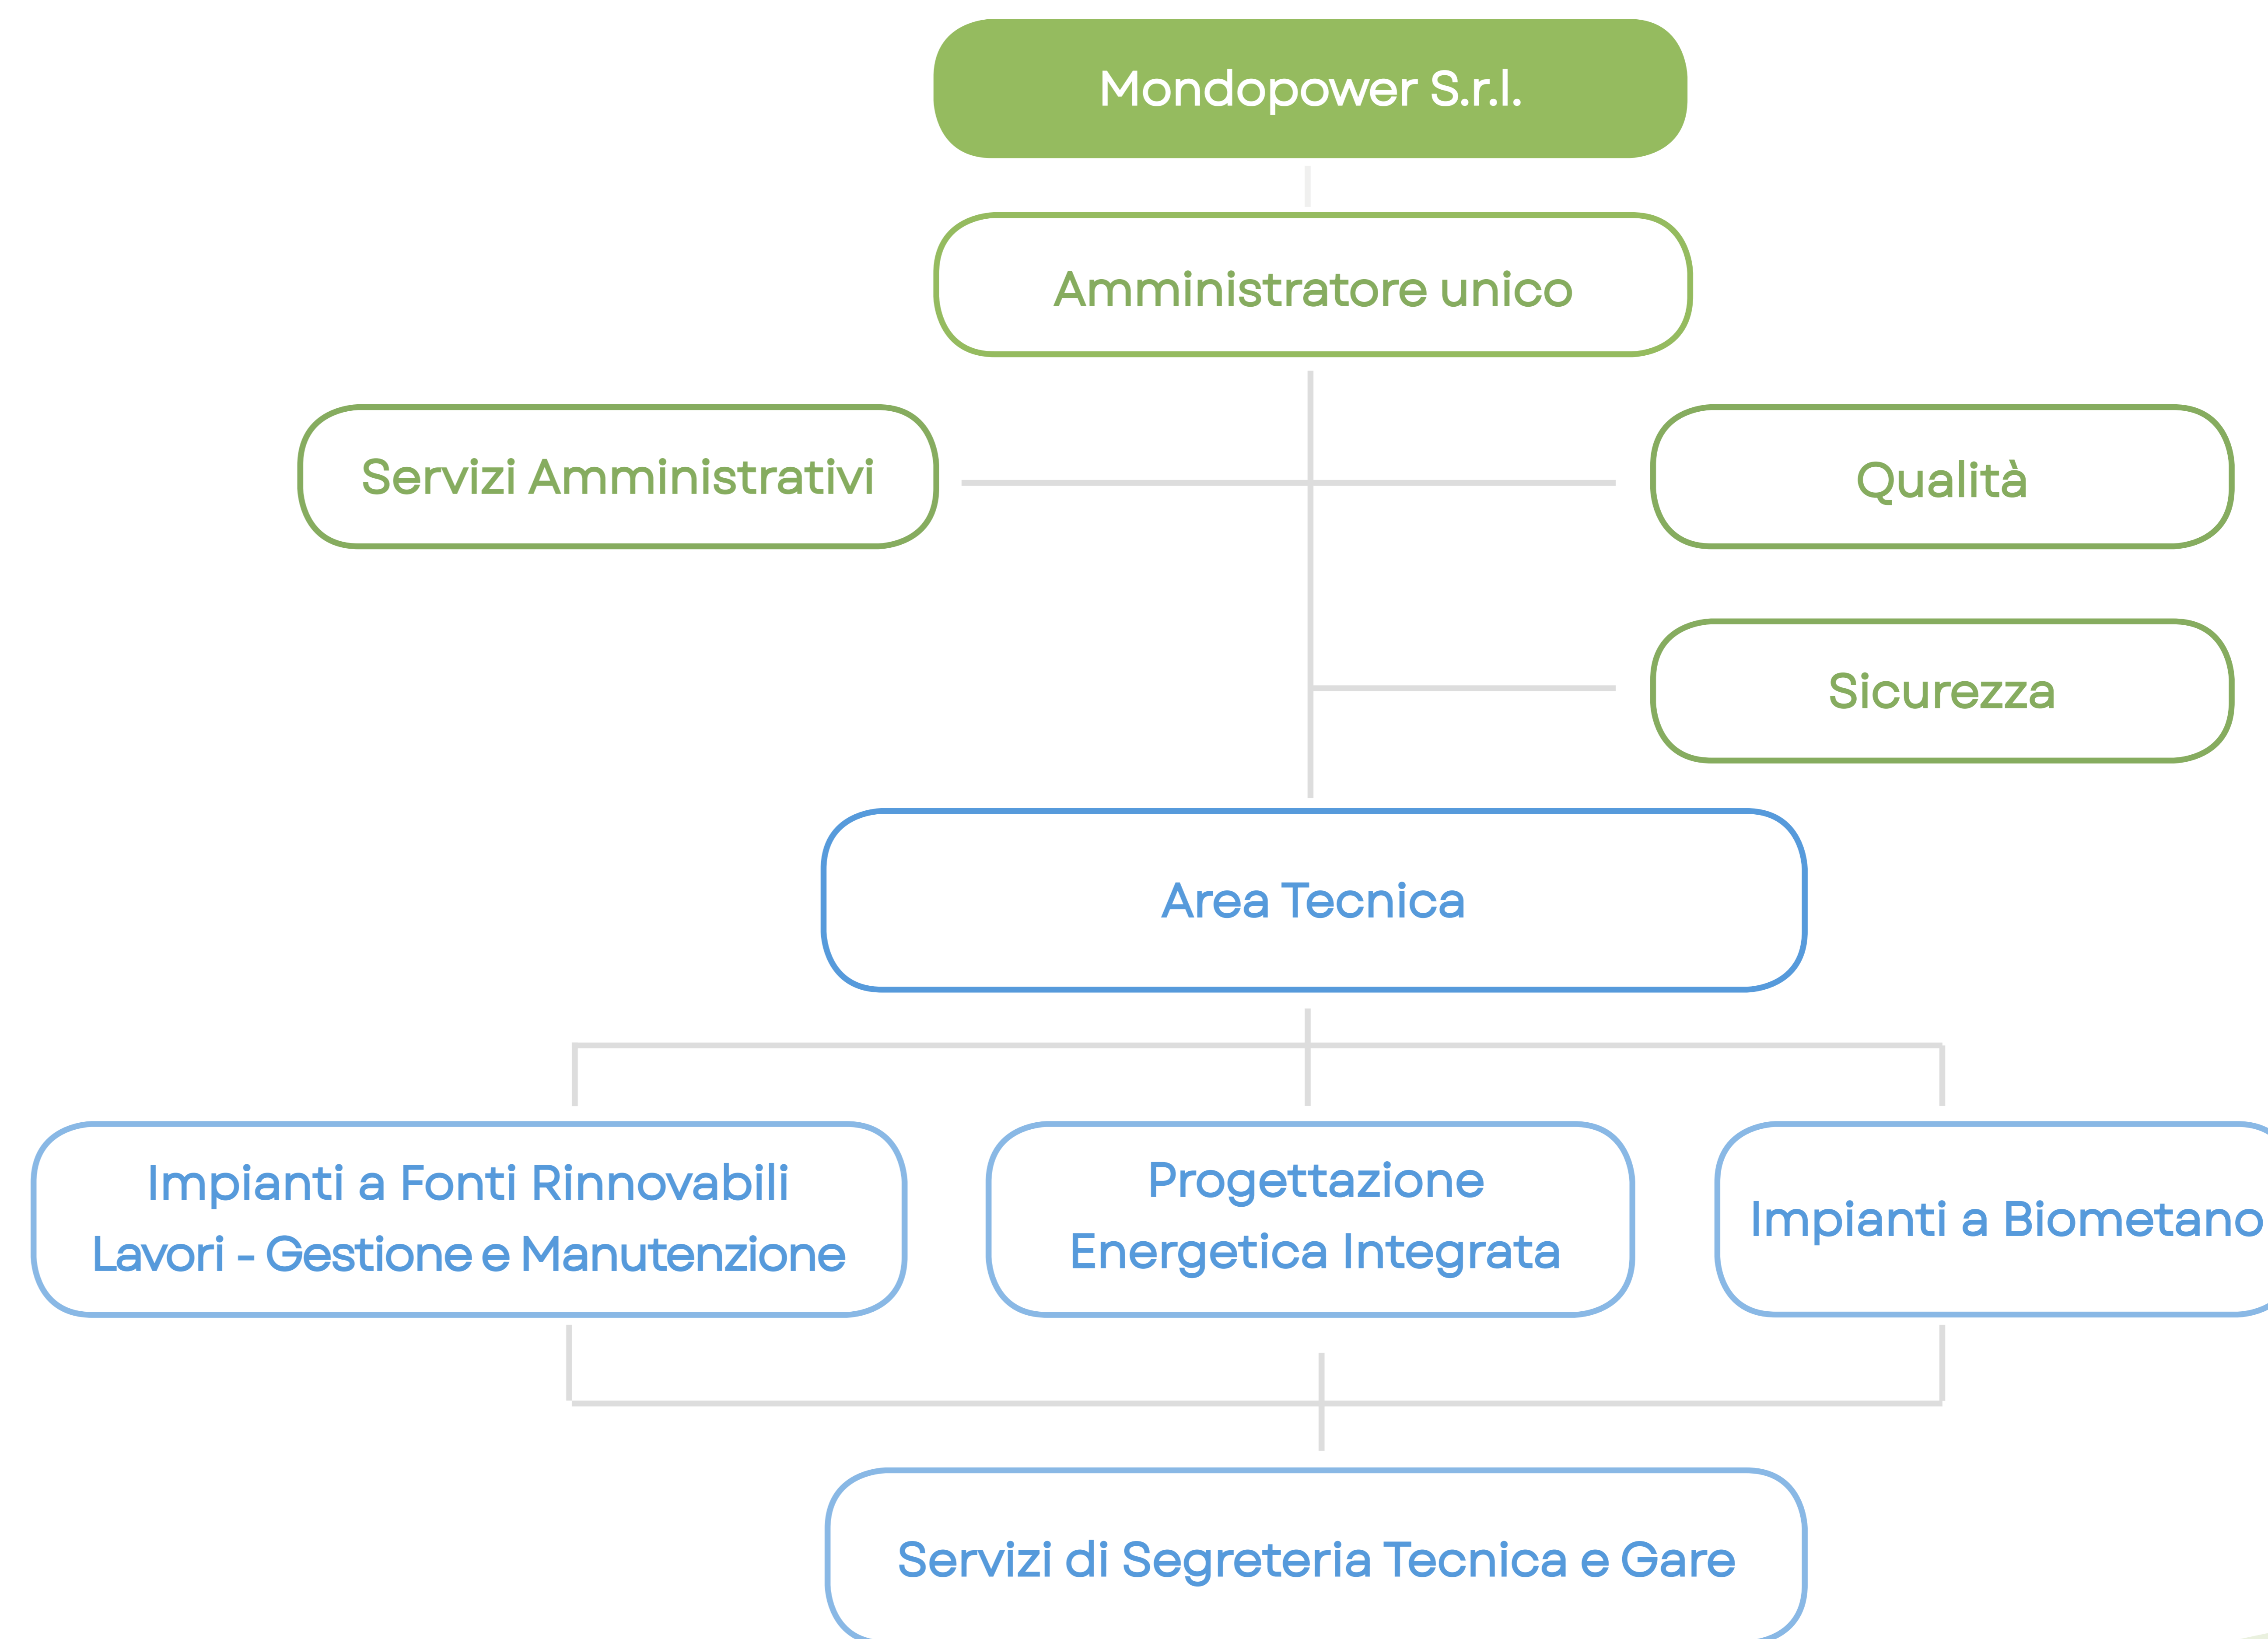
Mondopower S.r.l.

Amministratore unico

Servizi Amministrativi

Qualità

Sicurezza

Area Tecnica

Impianti a Fonti Rinnovabili
Lavori - Gestione e Manutenzione

Progettazione
Energetica Integrata

Impianti a Biometano

Servizi di Segreteria Tecnica e Gare